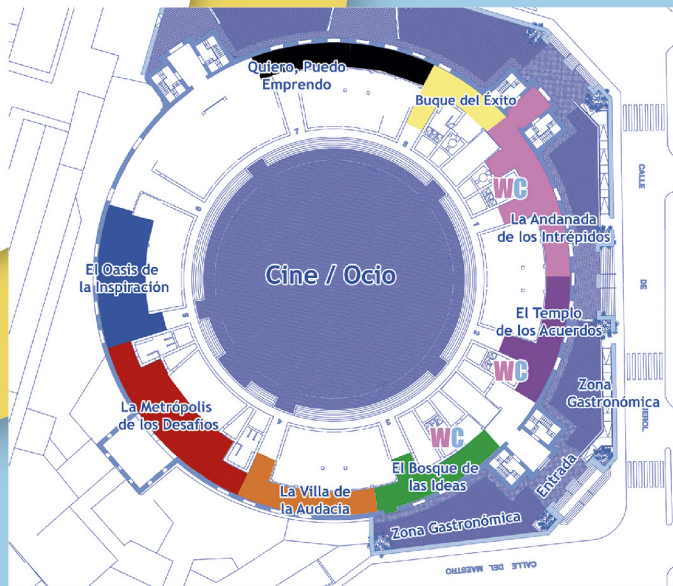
Quiero, Puedo Emprendo

Buque del Éxito

WC

La Andanada de los Intrépidos

El Oasis de la Inspiración

Cine / Ocio

El Templo de los Acuerdos

WC

Zona Gastronómica

La Metrópolis de los Desafíos

WC

El Bosque de las Ideas

La Villa de la Audacia

Entrada

Zona Gastronómica

CALLE DE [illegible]

CALLE DEL MAESTRO